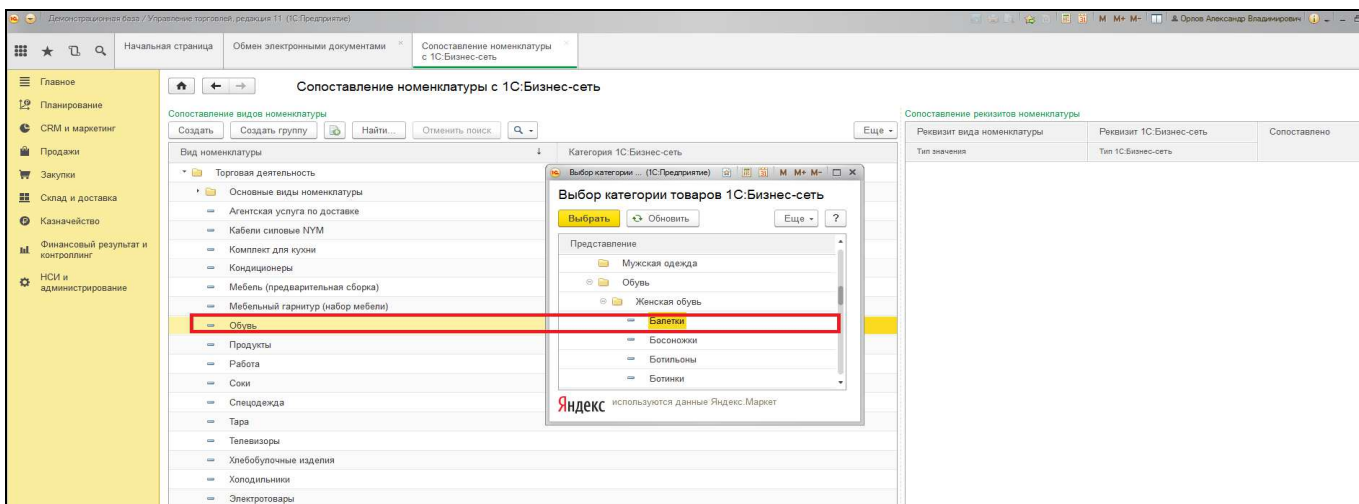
Демонстрационная база / Управление торговлей, редакция 11 (1С:Предприятие)

M M+ M- Орлов Александр Владимирович

Начальная страница

Обмен электронными документами

Сопоставление номенклатуры с 1С:Бизнес-сеть

Главное

Планирование

CRM и маркетинг

Продажи

Закупки

Склад и доставка

Казначейство

Финансовый результат и контроллинг

НСИ и администрирование

Сопоставление номенклатуры с 1С:Бизнес-сеть

Сопоставление видов номенклатуры

Создать | Создать группу | Найти... | Отменить поиск | Еще

| Вид номенклатуры | Категория 1С:Бизнес-сеть |
|---|---|
| Торговая деятельность | |
| Основные виды номенклатуры | |
| Агентская услуга по доставке | |
| Кабели силовые NYM | |
| Комплект для кухни | |
| Кондиционеры | |
| Мебель (предварительная сборка) | |
| Мебельный гарнитур (набор мебели) | |
| Обувь | |
| Продукты | |
| Работа | |
| Соки | |
| Спецодежда | |
| Тара | |
| Телевизоры | |
| Хлебобулочные изделия | |
| Холодильники | |
| Электротовары | |

Выбор категории ... (1С:Предприятие) M M+ M-

Выбор категории товаров 1С:Бизнес-сеть

Выбрать | Обновить | Еще | ?

Представление

Мужская одежда

Обувь

Женская обувь

Балетки

Босоножки

Ботильоны

Ботинки

Яндекс используются данные Яндекс.Маркет

Сопоставление реквизитов номенклатуры

| Реквизит вида номенклатуры | Реквизит 1С:Бизнес-сеть | Сопоставлено |
|---|---|---|
| Тип значения | Тип 1С:Бизнес-сеть | |